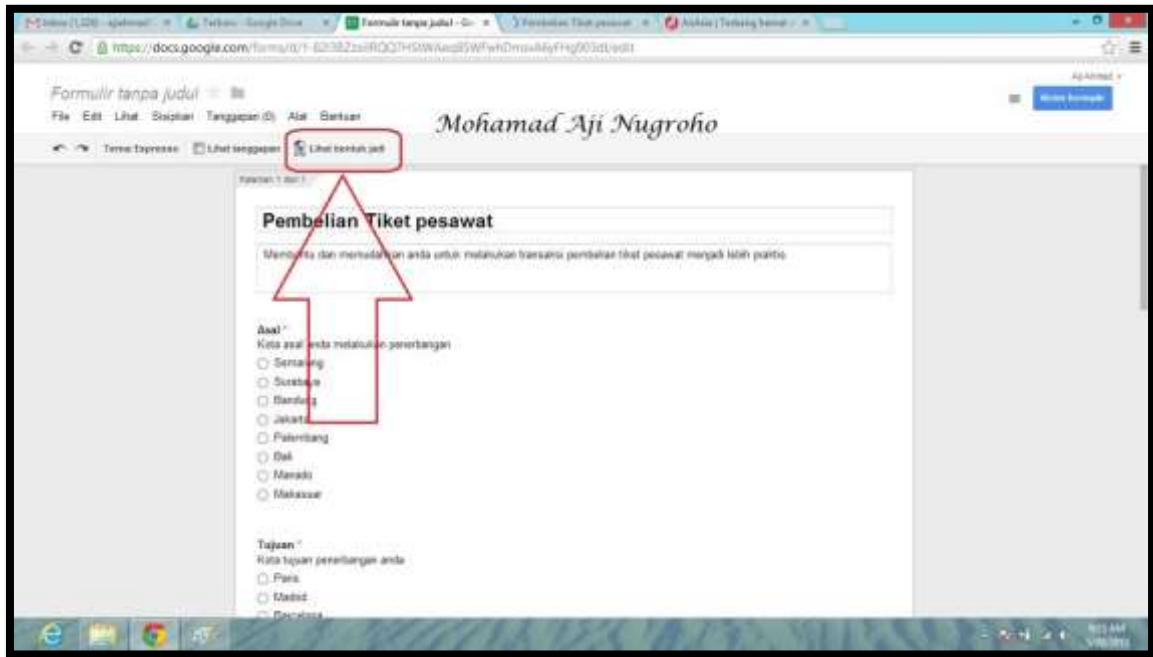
https://docs.google.com/forms/d/1-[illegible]/edit

Formulir tanpa judul

File Edit Lihat Sisipkan Tanggapan (0) Alat Bantuan

Mohamad Aji Nugroho

Tema: Espresso   Lihat tanggapan   Lihat bentuk jadi

Kirim formulir

Halaman 1 dari 1

Pembelian Tiket pesawat

Membantu dan memudahkan anda untuk melakukan transaksi pembelian tiket pesawat menjadi lebih praktis

Asal *
Kota asal anda melakukan penerbangan
Semarang
Surabaya
Bandung
Jakarta
Palembang
Bali
Manado
Makassar

Tujuan *
Kota tujuan penerbangan anda
Paris
Madrid
Barcelona